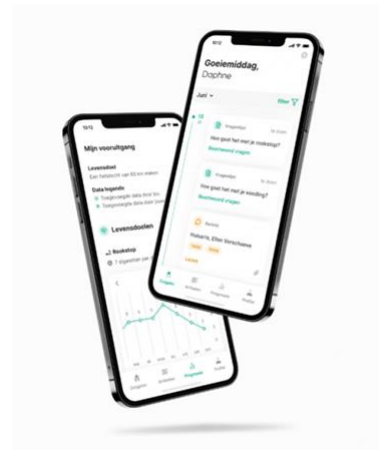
10:12

Goeiemiddag,
Daphne

Juni

filter

Vragenlijst
Hoe gaat het met je rookstop?
Beantwoord vragen

Vragenlijst
Hoe gaat het met je voeding?
Beantwoord vragen

Huisarts, Elise Verschueren

10:12

Mijn vooruitgang

Levensdoel
Een fietstocht van 60 km maken

Data legende
Toegevoegde data door

Levensdoelen

Rookstop

Vragen Activiteiten Doelen

Vragen Activiteiten Vooruitgang Profiel